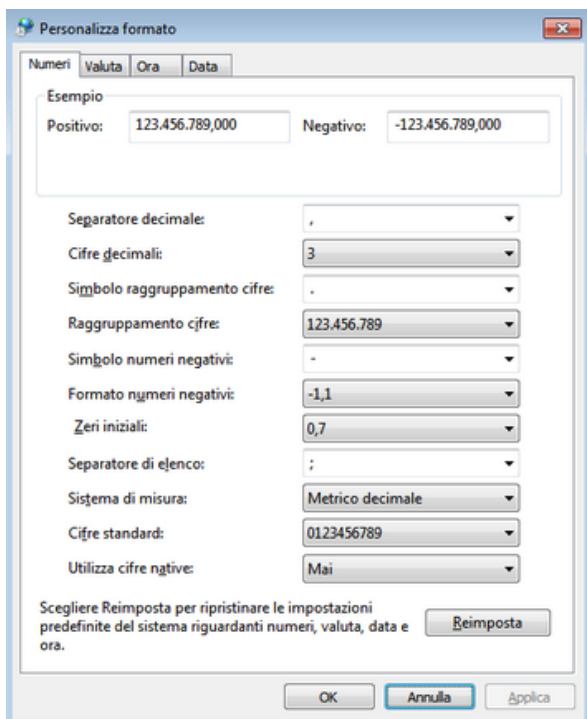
Personalizza formato

Numeri | Valuta | Ora | Data

Esempio

Positivo: 123.456.789,000

Negativo: -123.456.789,000

Separatore decimale: ,

Cifre decimali: 3

Simbolo raggruppamento cifre: .

Raggruppamento cifre: 123.456.789

Simbolo numeri negativi: -

Formato numeri negativi: -1,1

Zeri iniziali: 0,7

Separatore di elenco: ;

Sistema di misura: Metrico decimale

Cifre standard: 0123456789

Utilizza cifre native: Mai

Scegliere Reimposta per ripristinare le impostazioni predefinite del sistema riguardanti numeri, valuta, data e ora.

Reimposta

OK

Annulla

Applica